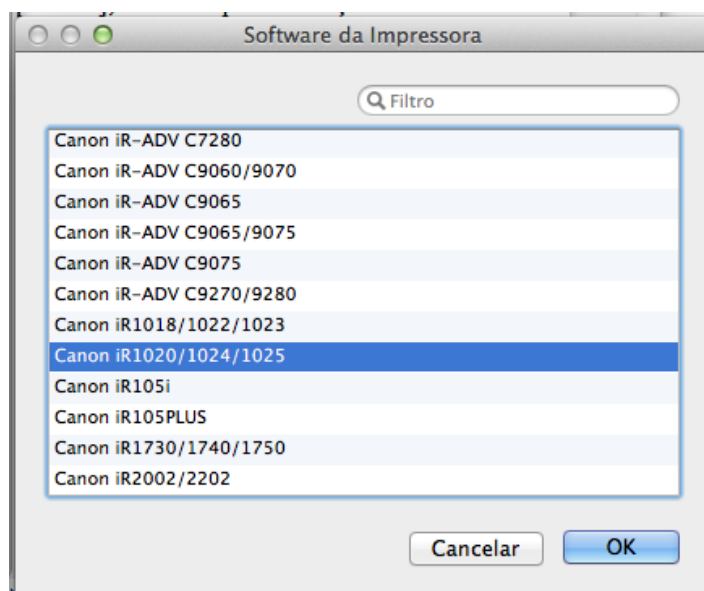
Software da Impressora

Filtro

Canon iR-ADV C7280
Canon iR-ADV C9060/9070
Canon iR-ADV C9065
Canon iR-ADV C9065/9075
Canon iR-ADV C9075
Canon iR-ADV C9270/9280
Canon iR1018/1022/1023
Canon iR1020/1024/1025
Canon iR105i
Canon iR105PLUS
Canon iR1730/1740/1750
Canon iR2002/2202

Cancelar
OK